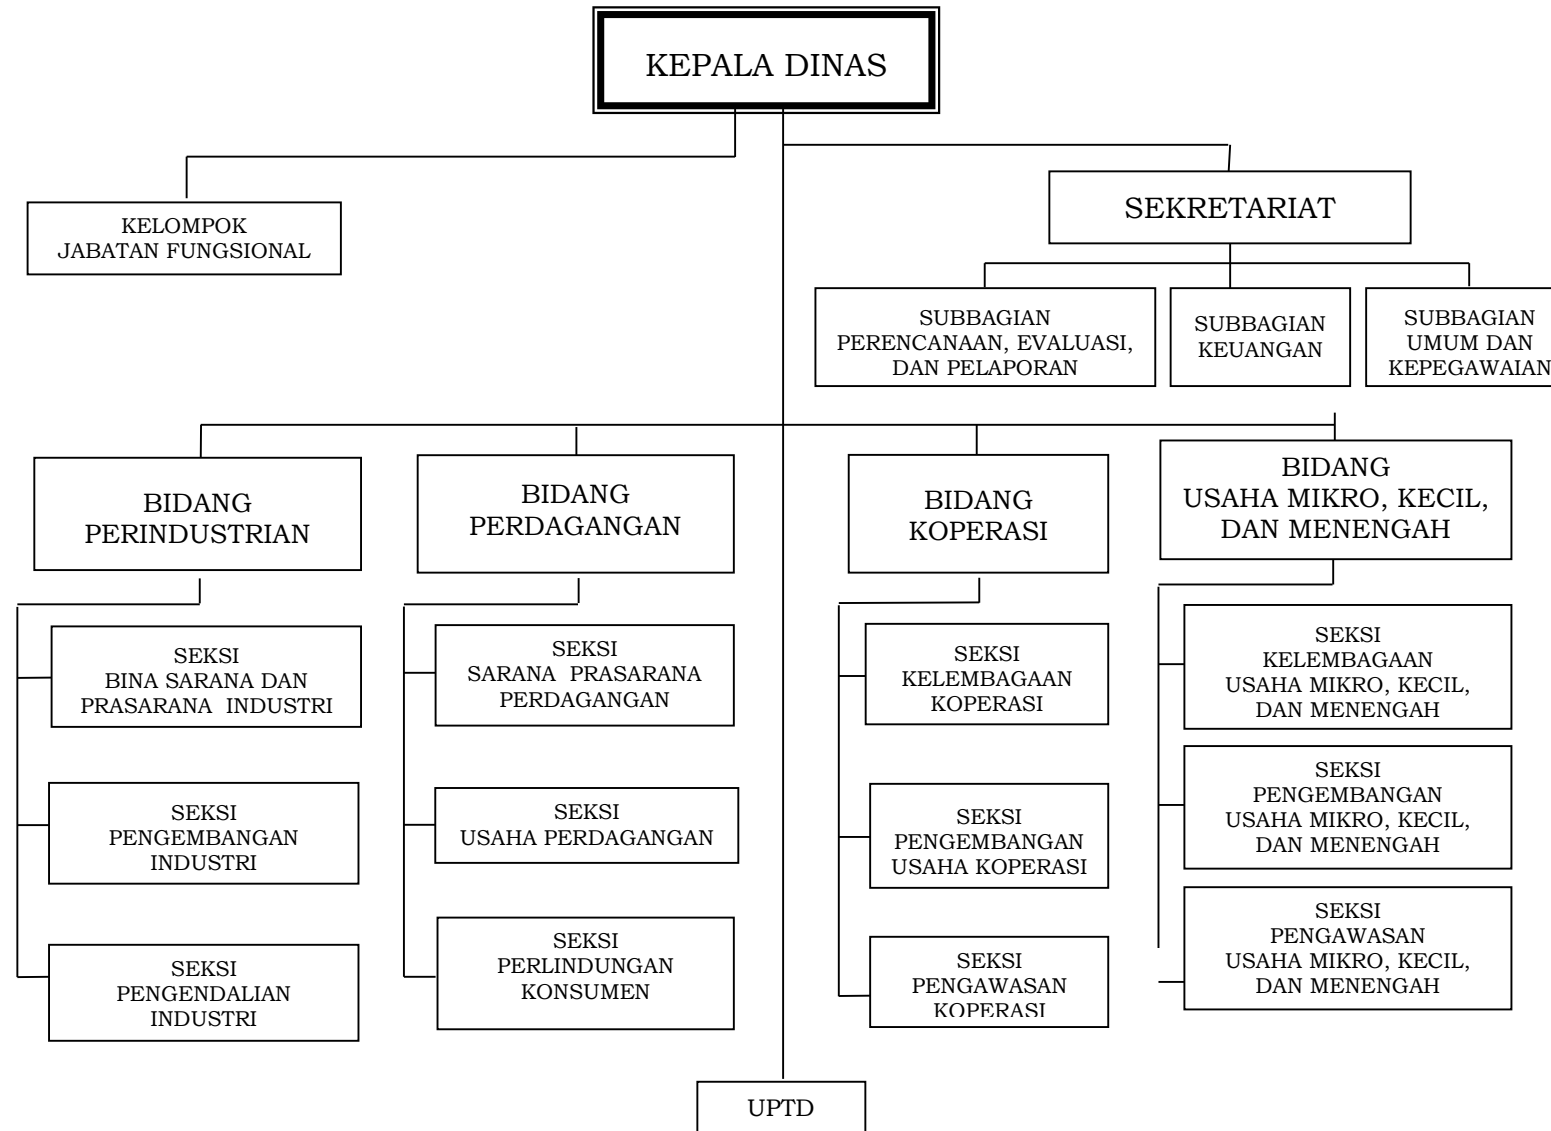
KEPALA DINAS

KELOMPOK JABATAN FUNGSIONAL

SEKRETARIAT

SUBBAGIAN PERENCANAAN, EVALUASI, DAN PELAPORAN

SUBBAGIAN KEUANGAN

SUBBAGIAN UMUM DAN KEPEGAWAIAN

BIDANG PERINDUSTRIAN

SEKSI BINA SARANA DAN PRASARANA INDUSTRI

SEKSI PENGEMBANGAN INDUSTRI

SEKSI PENGENDALIAN INDUSTRI

BIDANG PERDAGANGAN

SEKSI SARANA PRASARANA PERDAGANGAN

SEKSI USAHA PERDAGANGAN

SEKSI PERLINDUNGAN KONSUMEN

BIDANG KOPERASI

SEKSI KELEMBAGAAN KOPERASI

SEKSI PENGEMBANGAN USAHA KOPERASI

SEKSI PENGAWASAN KOPERASI

BIDANG USAHA MIKRO, KECIL, DAN MENENGAH

SEKSI KELEMBAGAAN USAHA MIKRO, KECIL, DAN MENENGAH

SEKSI PENGEMBANGAN USAHA MIKRO, KECIL, DAN MENENGAH

SEKSI PENGAWASAN USAHA MIKRO, KECIL, DAN MENENGAH

UPTD